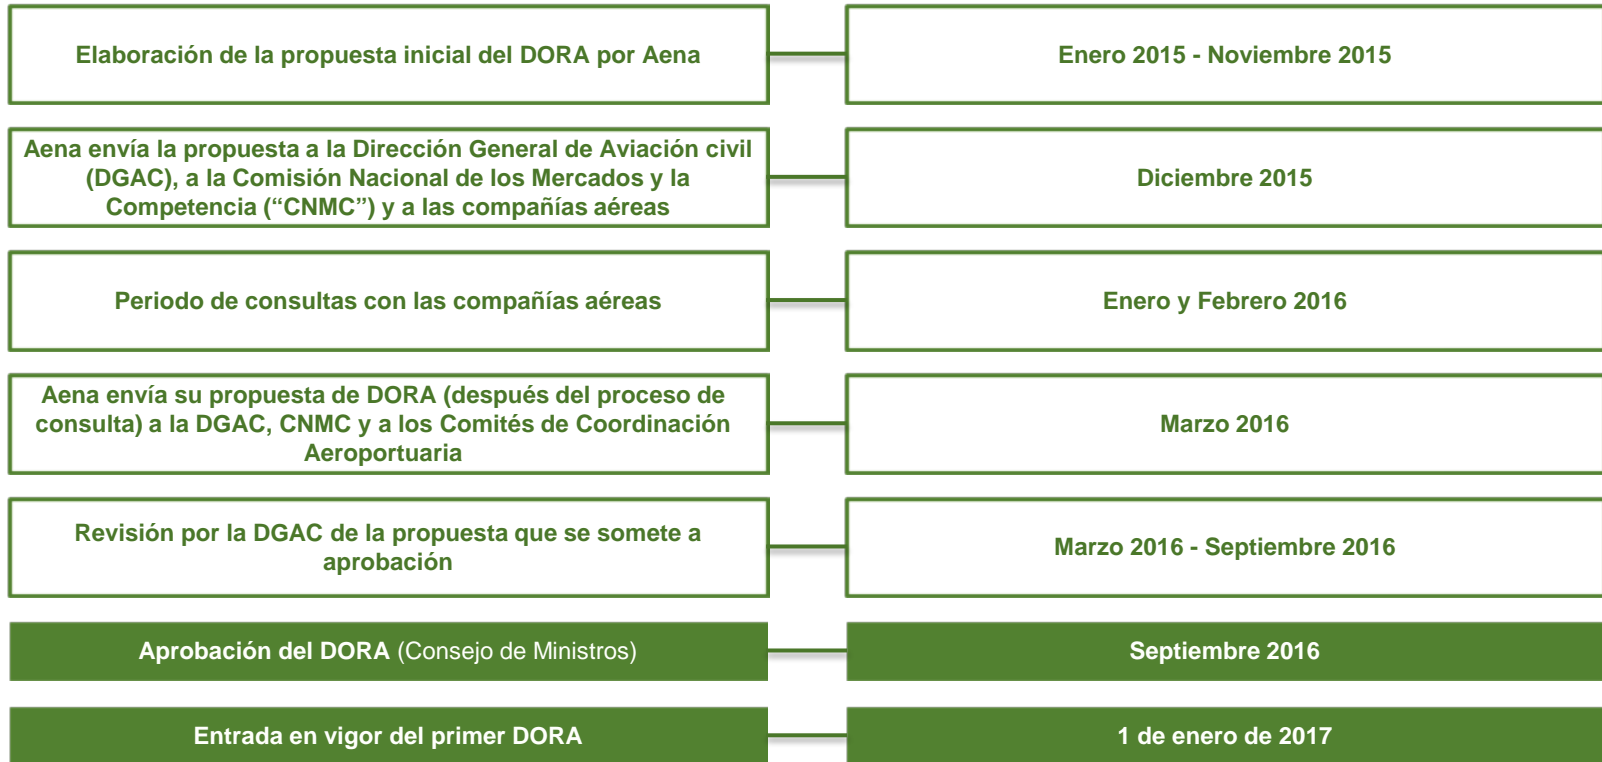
Elaboración de la propuesta inicial del DORA por Aena

Enero 2015 - Noviembre 2015

Aena envía la propuesta a la Dirección General de Aviación civil (DGAC), a la Comisión Nacional de los Mercados y la Competencia ("CNMC") y a las compañías aéreas

Diciembre 2015

Periodo de consultas con las compañías aéreas

Enero y Febrero 2016

Aena envía su propuesta de DORA (después del proceso de consulta) a la DGAC, CNMC y a los Comités de Coordinación Aeroportuaria

Marzo 2016

Revisión por la DGAC de la propuesta que se somete a aprobación

Marzo 2016 - Septiembre 2016

Aprobación del DORA (Consejo de Ministros)

Septiembre 2016

Entrada en vigor del primer DORA

1 de enero de 2017